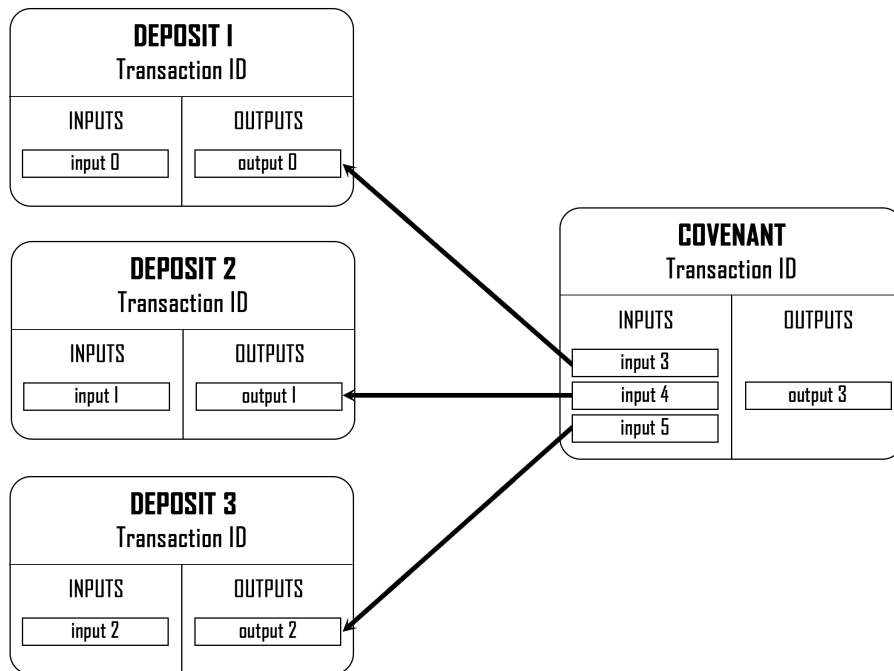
DEPOSIT 1
Transaction ID

INPUTS
input 0

OUTPUTS
output 0

DEPOSIT 2
Transaction ID

INPUTS
input 1

OUTPUTS
output 1

DEPOSIT 3
Transaction ID

INPUTS
input 2

OUTPUTS
output 2

COVENANT
Transaction ID

INPUTS
input 3
input 4
input 5

OUTPUTS
output 3